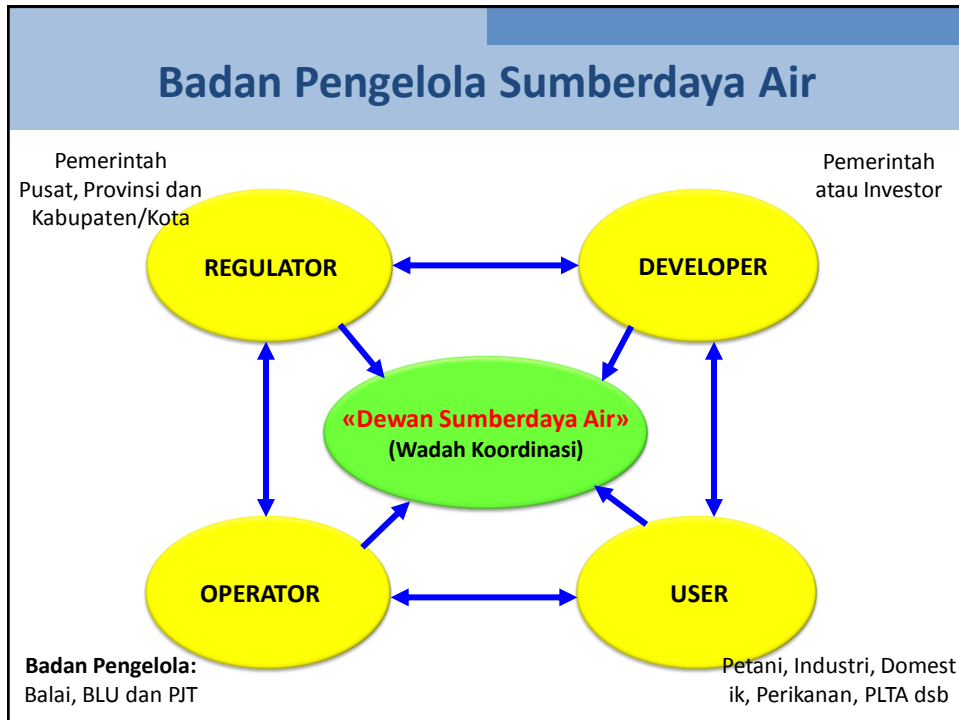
Badan Pengelola Sumberdaya Air

Pemerintah Pusat, Provinsi dan Kabupaten/Kota

Pemerintah atau Investor

REGULATOR

DEVELOPER

«Dewan Sumberdaya Air»
(Wadah Koordinasi)

OPERATOR

USER

Badan Pengelola:
Balai, BLU dan PJT

Petani, Industri, Domestik, Perikanan, PLTA dsb